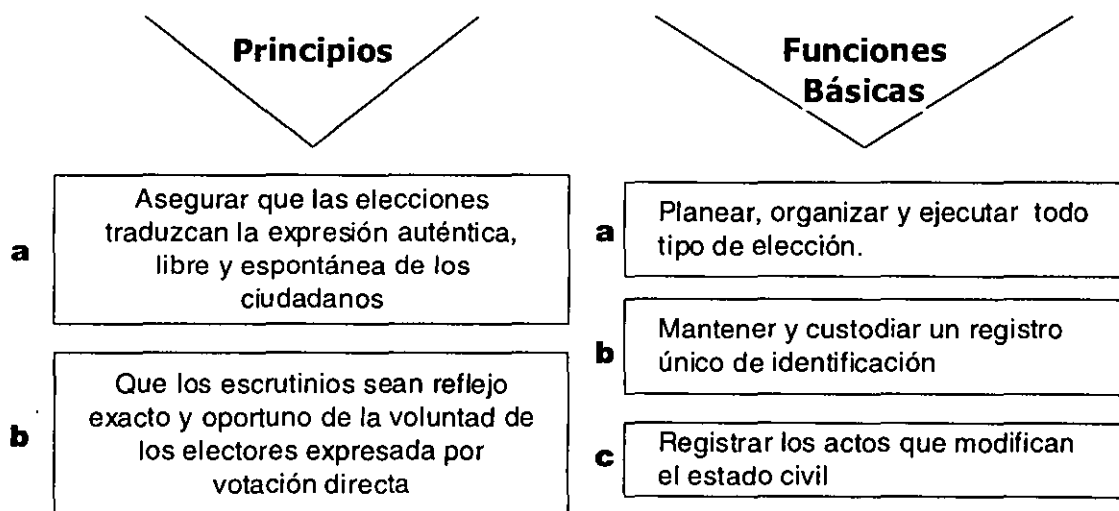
Principios

a
Asegurar que las elecciones traduzcan la expresión auténtica, libre y espontánea de los ciudadanos

b
Que los escrutinios sean reflejo exacto y oportuno de la voluntad de los electores expresada por votación directa

Funciones Básicas

a
Planear, organizar y ejecutar todo tipo de elección.

b
Mantener y custodiar un registro único de identificación

c
Registrar los actos que modifican el estado civil